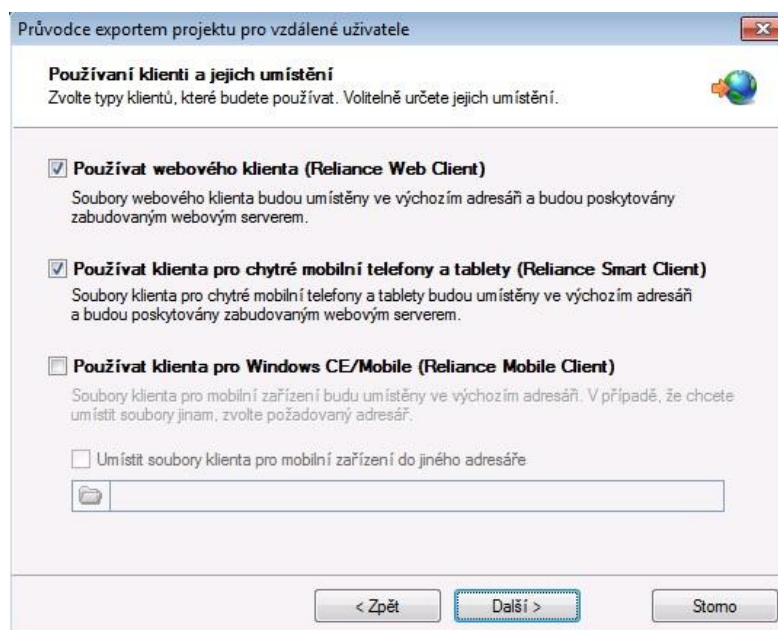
Průvodce exportem projektu pro vzdálené uživatele

Používaní klienti a jejich umístění
Zvolte typy klientů, které budete používat. Volitelně určete jejich umístění.

Používat webového klienta (Reliance Web Client)
Soubory webového klienta budou umístěny ve výchozím adresáři a budou poskytovány zabudovaným webovým serverem.

Používat klienta pro chytré mobilní telefony a tablety (Reliance Smart Client)
Soubory klienta pro chytré mobilní telefony a tablety budou umístěny ve výchozím adresáři a budou poskytovány zabudovaným webovým serverem.

Používat klienta pro Windows CE/Mobile (Reliance Mobile Client)
Soubory klienta pro mobilní zařízení budu umístěny ve výchozím adresáři. V případě, že chcete umístit soubory jinam, zvolte požadovaný adresář.

Umístit soubory klienta pro mobilní zařízení do jiného adresáře

< Zpět
Další >
Storno